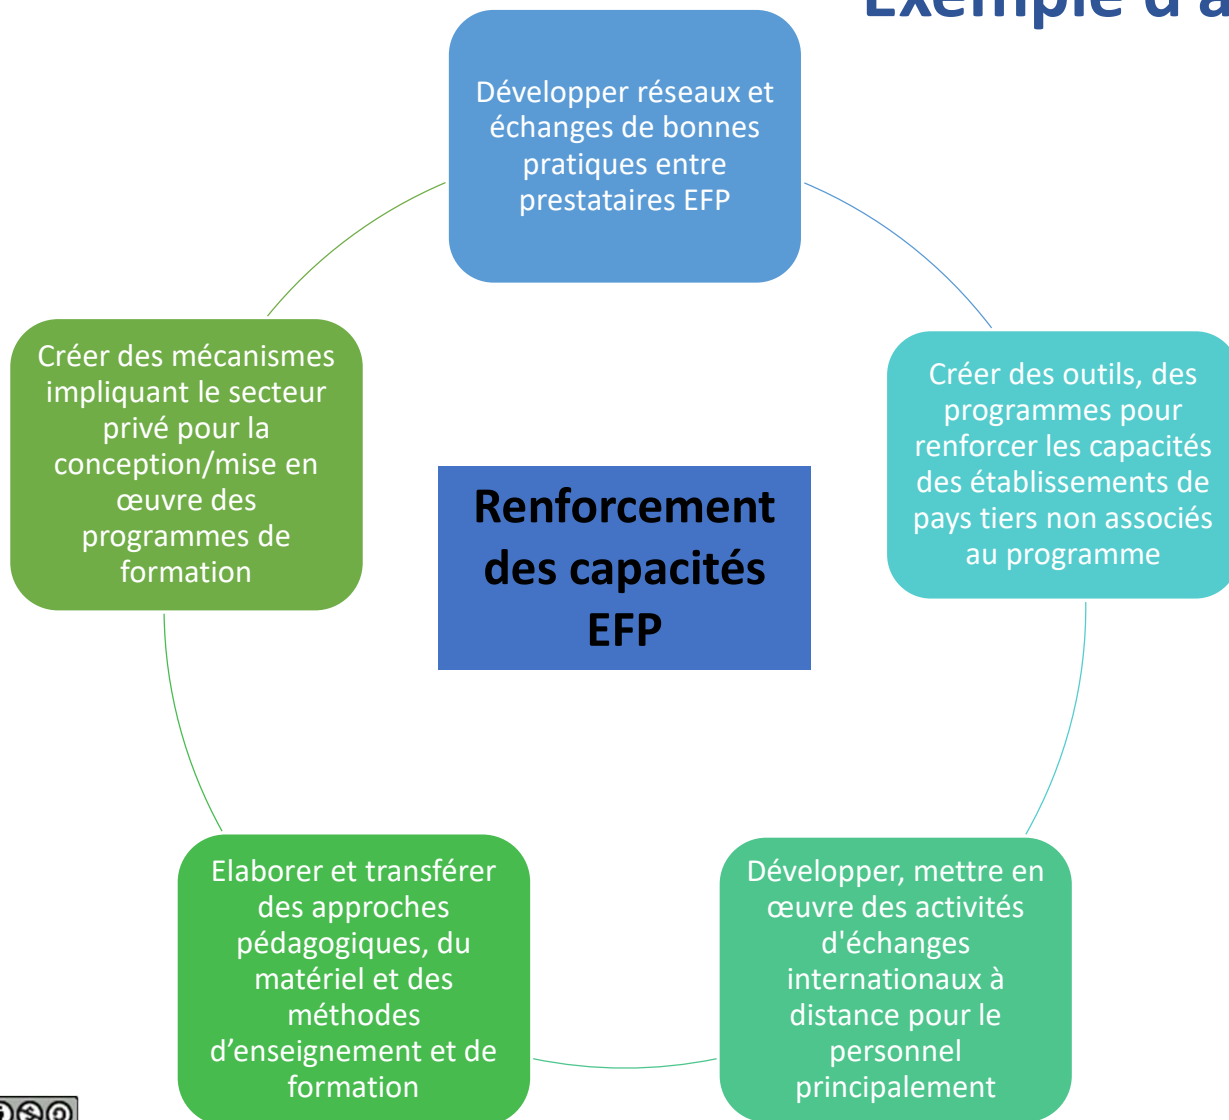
Exemple d'a

Développer réseaux et échanges de bonnes pratiques entre prestataires EFP

Créer des outils, des programmes pour renforcer les capacités des établissements de pays tiers non associés au programme

Développer, mettre en œuvre des activités d'échanges internationaux à distance pour le personnel principalement

Elaborer et transférer des approches pédagogiques, du matériel et des méthodes d'enseignement et de formation

Créer des mécanismes impliquant le secteur privé pour la conception/mise en œuvre des programmes de formation

Renforcement des capacités EFP